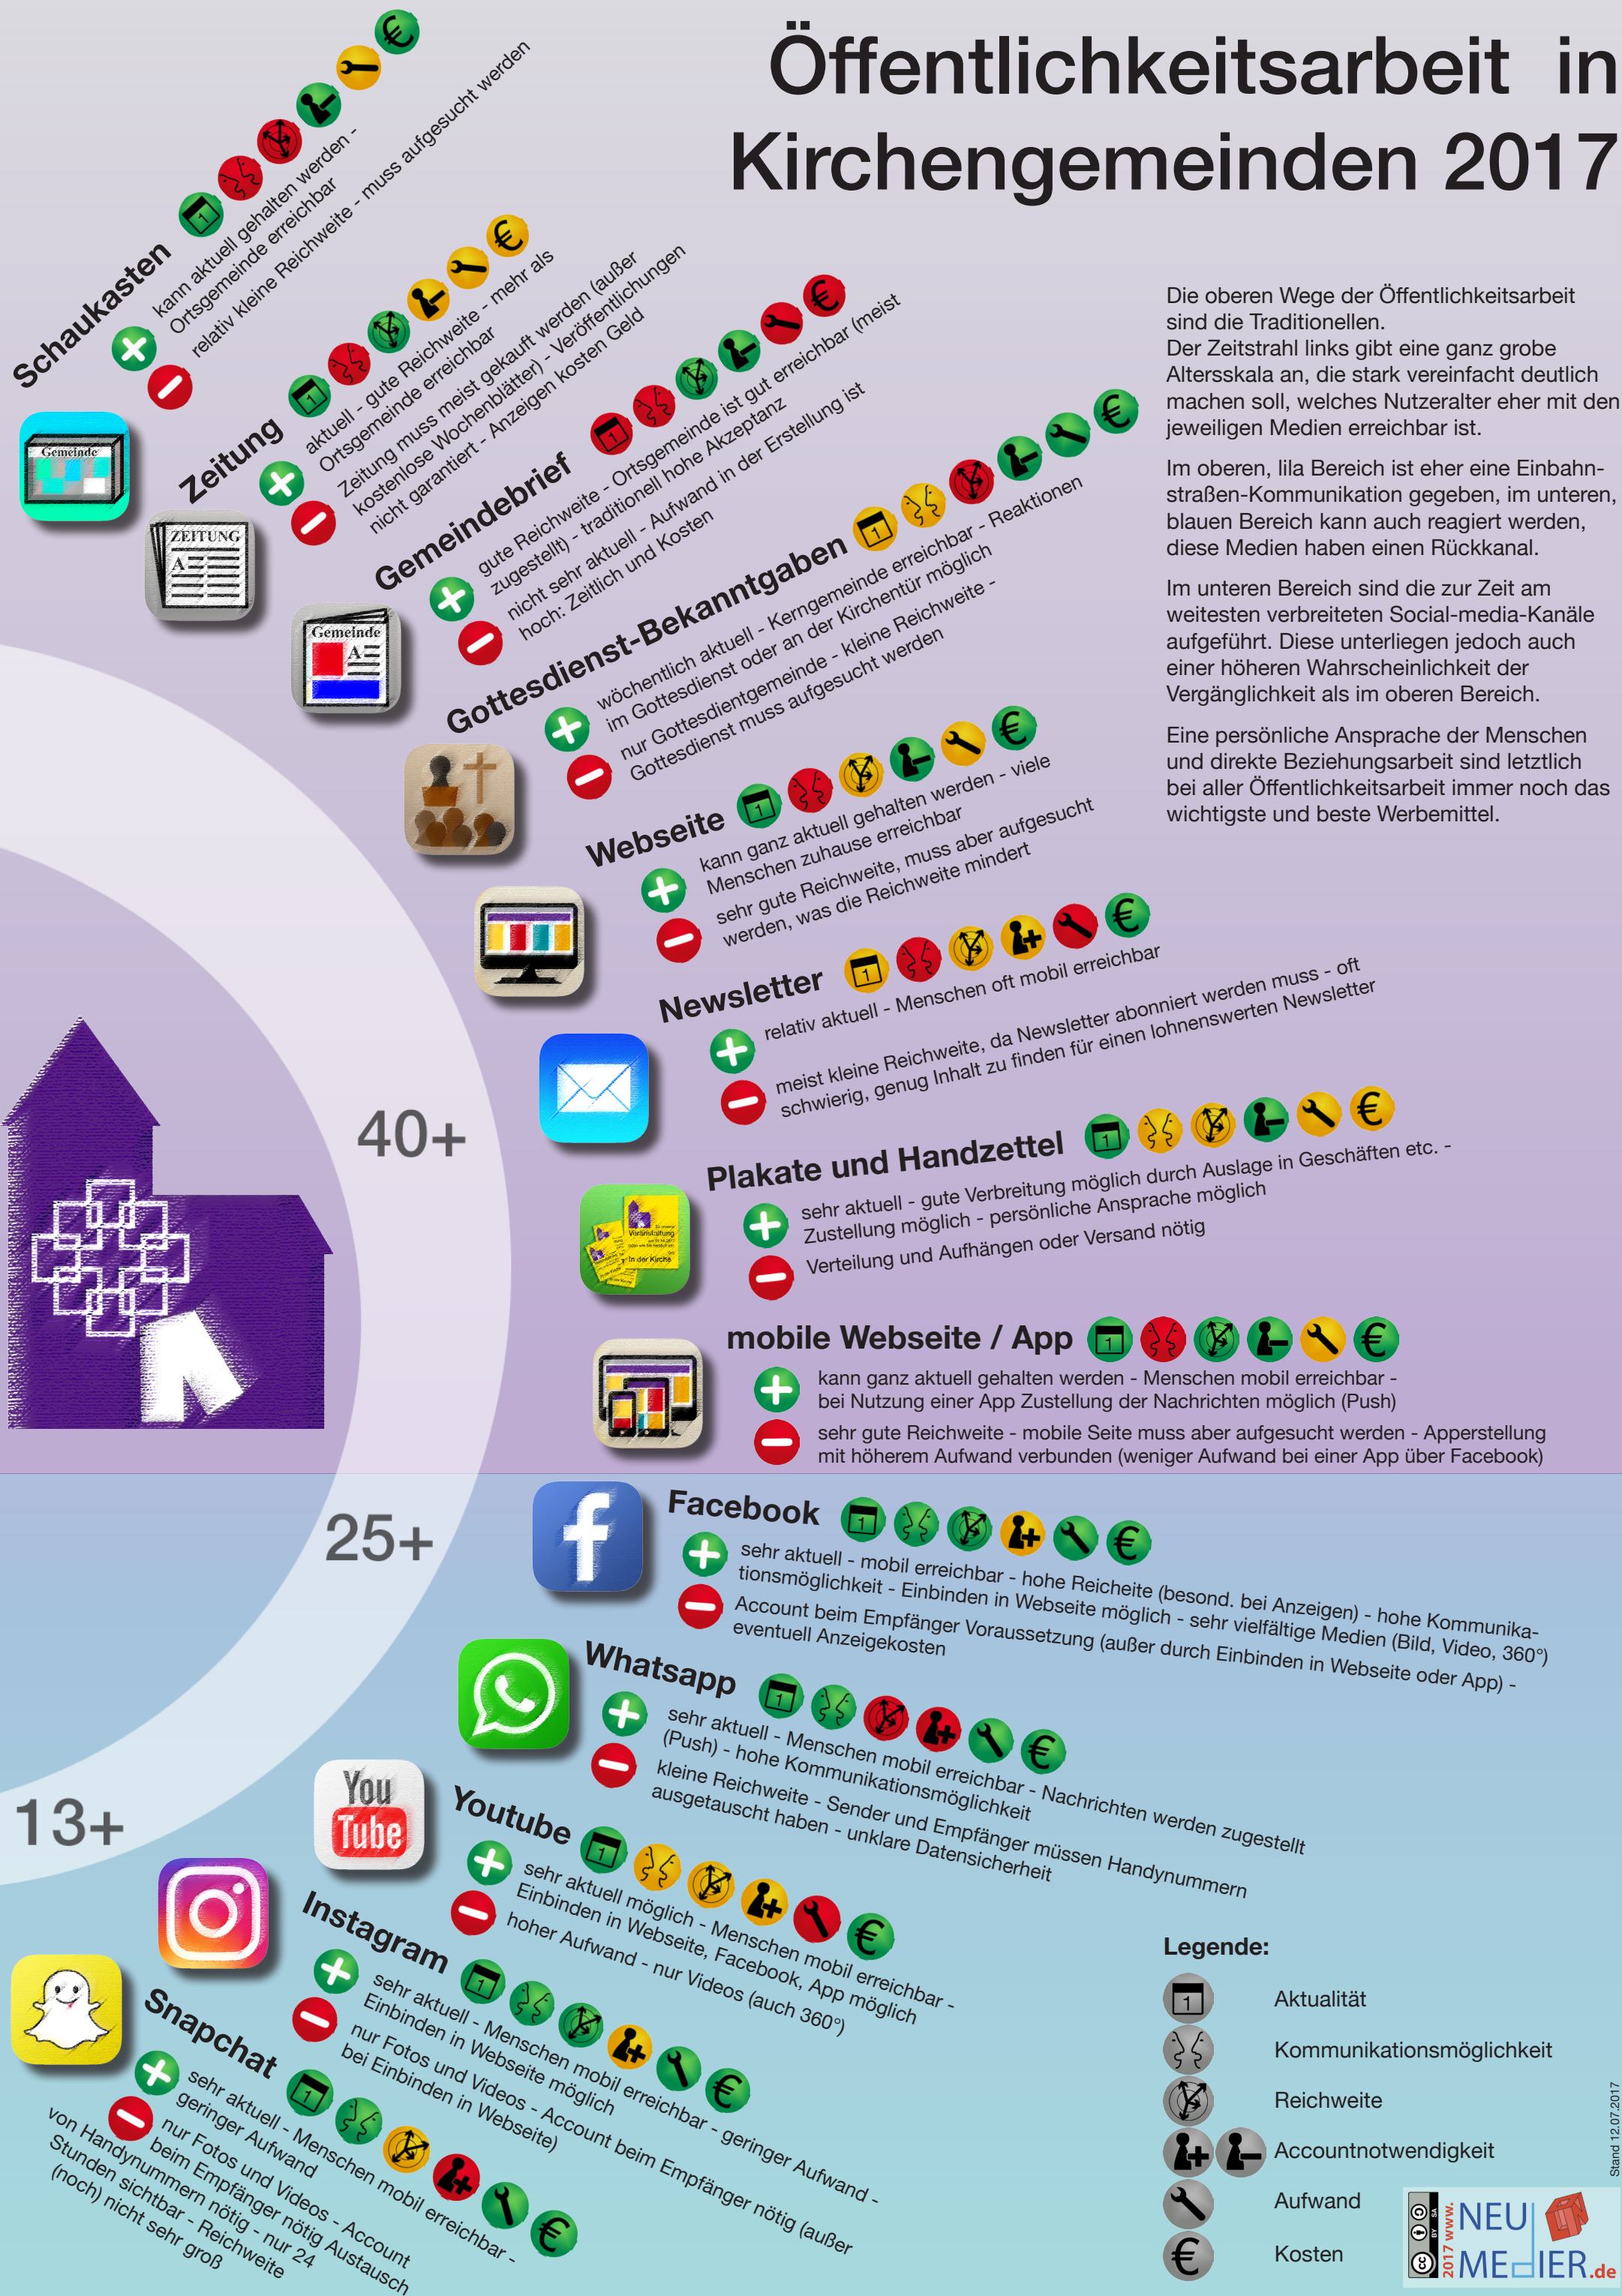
Öffentlichkeitsarbeit in Kirchengemeinden 2017

Die oberen Wege der Öffentlichkeitsarbeit sind die Traditionellen.
Der Zeitstrahl links gibt eine ganz grobe Altersskala an, die stark vereinfacht deutlich machen soll, welches Nutzeralter eher mit den jeweiligen Medien erreichbar ist.

Im oberen, lila Bereich ist eher eine Einbahnstraßen-Kommunikation gegeben, im unteren, blauen Bereich kann auch reagiert werden, diese Medien haben einen Rückkanal.

Im unteren Bereich sind die zur Zeit am weitesten verbreiteten Social-media-Kanäle aufgeführt. Diese unterliegen jedoch auch einer höheren Wahrscheinlichkeit der Vergänglichkeit als im oberen Bereich.

Eine persönliche Ansprache der Menschen und direkte Beziehungsarbeit sind letztlich bei aller Öffentlichkeitsarbeit immer noch das wichtigste und beste Werbemittel.

Schaukasten
kann aktuell gehalten werden - Ortsgemeinde erreichbar
relativ kleine Reichweite - muss aufgesucht werden

Gemeinde

Zeitung
aktuell - gute Reichweite - mehr als Ortsgemeinde erreichbar
Zeitung muss meist gekauft werden (außer kostenlose Wochenblätter) - Veröffentlichungen nicht garantiert - Anzeigen kosten Geld

ZEITUNG

Gemeindebrief
gute Reichweite - Ortsgemeinde ist gut erreichbar (meist zugestellt) - traditionell hohe Akzeptanz
nicht sehr aktuell - Aufwand in der Erstellung ist hoch: Zeitlich und Kosten

Gemeinde

Gottesdienst-Bekanntgaben
wöchentlich aktuell - Kerngemeinde erreichbar - Reaktionen im Gottesdienst oder an der Kirchentür möglich
nur Gottesdientgemeinde - kleine Reichweite - Gottesdienst muss aufgesucht werden

Webseite
kann ganz aktuell gehalten werden - viele Menschen zuhause erreichbar
sehr gute Reichweite, muss aber aufgesucht werden, was die Reichweite mindert

Newsletter
relativ aktuell - Menschen oft mobil erreichbar
meist kleine Reichweite, da Newsletter abonniert werden muss - oft schwierig, genug Inhalt zu finden für einen lohnenswerten Newsletter

40+

Plakate und Handzettel
sehr aktuell - gute Verbreitung möglich durch Auslage in Geschäften etc. - Zustellung möglich - persönliche Ansprache möglich
Verteilung und Aufhängen oder Versand nötig

mobile Webseite / App
kann ganz aktuell gehalten werden - Menschen mobil erreichbar - bei Nutzung einer App Zustellung der Nachrichten möglich (Push)
sehr gute Reichweite - mobile Seite muss aber aufgesucht werden - Apperstellung mit höherem Aufwand verbunden (weniger Aufwand bei einer App über Facebook)

25+

Facebook
sehr aktuell - mobil erreichbar - hohe Reicheite (besond. bei Anzeigen) - hohe Kommunikationsmöglichkeit - Einbinden in Webseite möglich - sehr vielfältige Medien (Bild, Video, 360°)
Account beim Empfänger Voraussetzung (außer durch Einbinden in Webseite oder App) - eventuell Anzeigekosten

Whatsapp
sehr aktuell - Menschen mobil erreichbar - Nachrichten werden zugestellt (Push) - hohe Kommunikationsmöglichkeit
kleine Reichweite - Sender und Empfänger müssen Handynummern ausgetauscht haben - unklare Datensicherheit

13+

You Tube

Youtube
sehr aktuell möglich - Menschen mobil erreichbar - Einbinden in Webseite, Facebook, App möglich
hoher Aufwand - nur Videos (auch 360°)

Instagram
sehr aktuell - Menschen mobil erreichbar - geringer Aufwand - Einbinden in Webseite möglich
nur Fotos und Videos - Account beim Empfänger nötig (außer bei Einbinden in Webseite)

Snapchat
sehr aktuell - Menschen mobil erreichbar - geringer Aufwand
nur Fotos und Videos - Account beim Empfänger nötig - Austausch von Handynummern nötig - nur 24 Stunden sichtbar - Reichweite (noch) nicht sehr groß

Legende:
Aktualität
Kommunikationsmöglichkeit
Reichweite
Accountnotwendigkeit
Aufwand
Kosten

Stand 12.07.2017
2017 www.NEUMEDIER.de